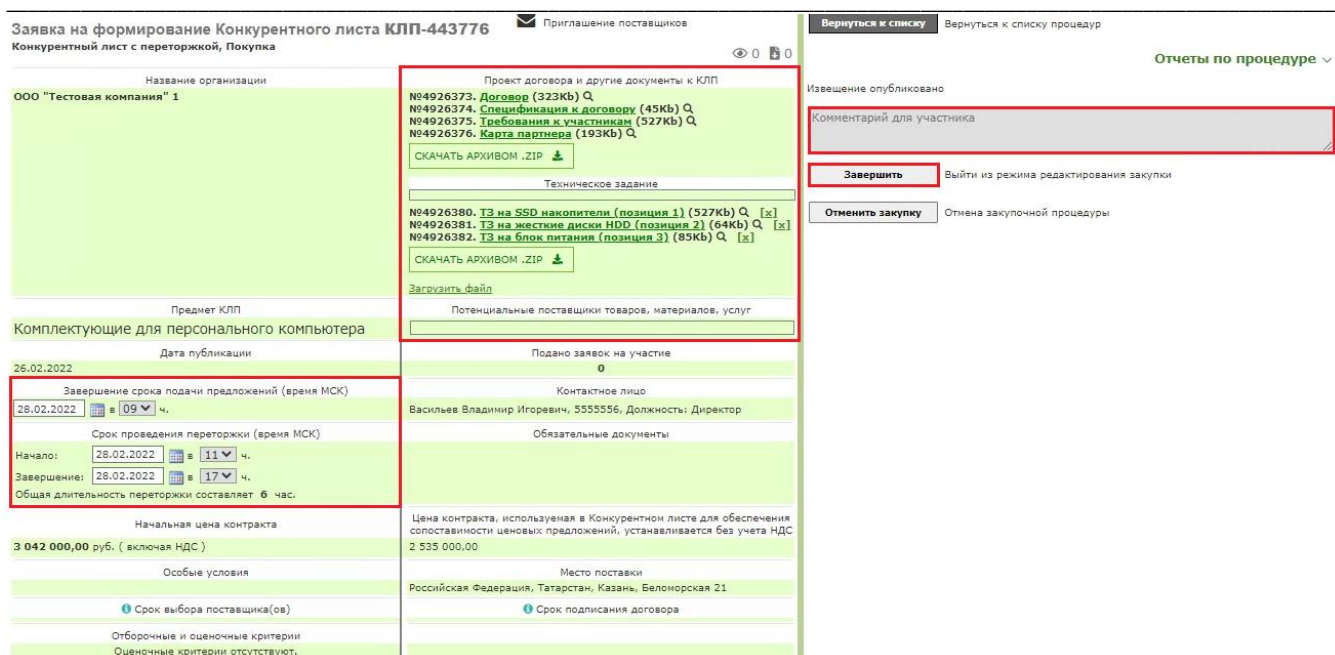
Заявка на формирование Конкурентного листа КЛП-443776
Конкурентный лист с переторжкой, Покупка

Приглашение поставщиков

0 0

Вернуться к списку   Вернуться к списку процедур

Отчеты по процедуре

Название организации
ООО "Тестовая компания" 1

Проект договора и другие документы к КЛП
№4926373. Договор (323Kb)
№4926374. Спецификация к договору (45Kb)
№4926375. Требования к участникам (527Kb)
№4926376. Карта партнера (193Kb)
СКАЧАТЬ АРХИВОМ .ZIP

Техническое задание
№4926380. ТЗ на SSD накопители (позиция 1) (527Kb) [x]
№4926381. ТЗ на жесткие диски HDD (позиция 2) (64Kb) [x]
№4926382. ТЗ на блок питания (позиция 3) (85Kb) [x]
СКАЧАТЬ АРХИВОМ .ZIP
Загрузить файл

Извещение опубликовано

Комментарий для участника

Завершить   Выйти из режима редактирования закупки

Отменить закупку   Отмена закупочной процедуры

Предмет КЛП
Комплектующие для персонального компьютера

Потенциальные поставщики товаров, материалов, услуг

Дата публикации
26.02.2022

Подано заявок на участие
0

Завершение срока подачи предложений (время МСК)
28.02.2022 в 09 ч.

Контактное лицо
Васильев Владимир Игоревич, 5555556, Должность: Директор

Срок проведения переторжки (время МСК)
Начало: 28.02.2022 в 11 ч.
Завершение: 28.02.2022 в 17 ч.
Общая длительность переторжки составляет 6 час.

Обязательные документы

Начальная цена контракта
3 042 000,00 руб. ( включая НДС )

Цена контракта, используемая в Конкурентном листе для обеспечения сопоставимости ценовых предложений, устанавливается без учета НДС
2 535 000,00

Особые условия

Место поставки
Российская Федерация, Татарстан, Казань, Беломорская 21

Срок выбора поставщика(ов)

Срок подписания договора

Отборочные и оценочные критерии
Оценочные критерии отсутствуют.